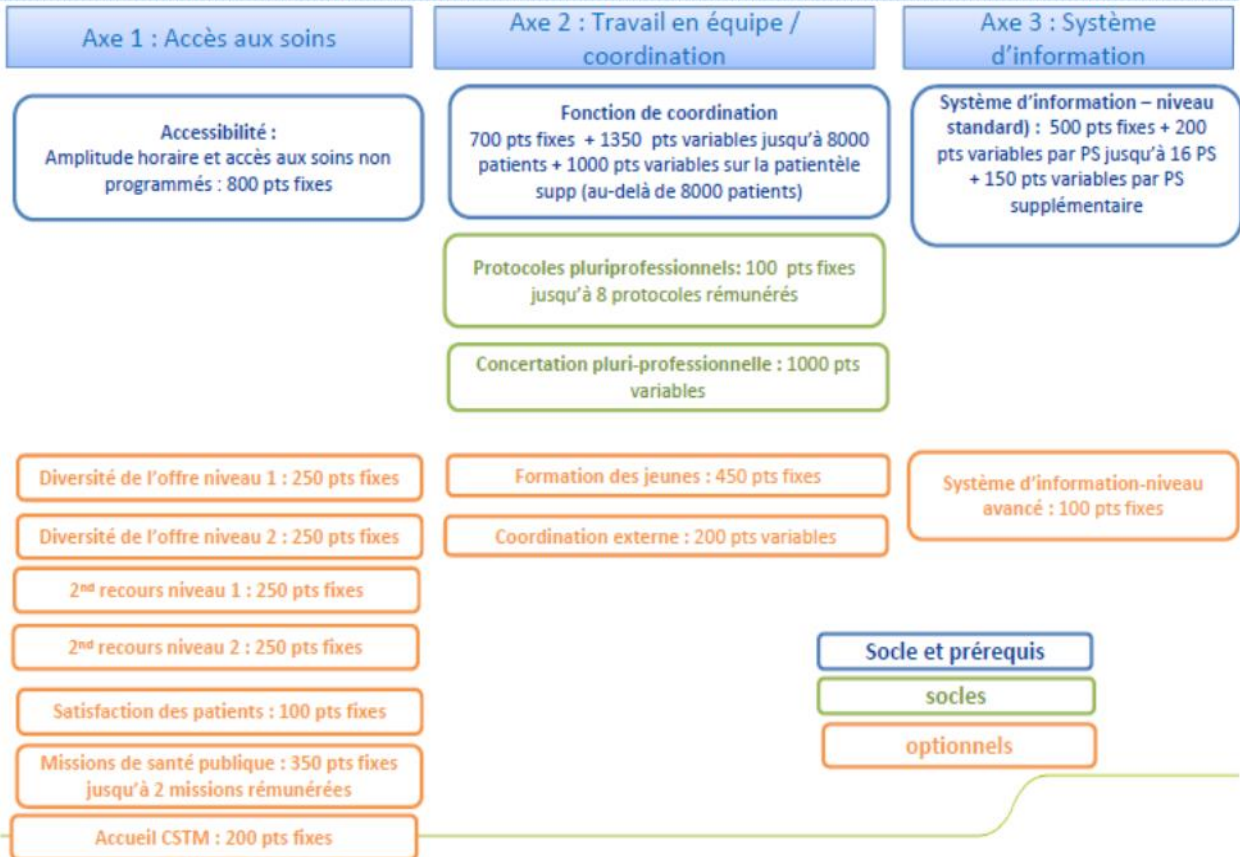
Axe 1 : Accès aux soins

Axe 2 : Travail en équipe / coordination

Axe 3 : Système d'information

Accessibilité :
Amplitude horaire et accès aux soins non programmés : 800 pts fixes

Fonction de coordination
700 pts fixes + 1350 pts variables jusqu'à 8000 patients + 1000 pts variables sur la patientèle supp (au-delà de 8000 patients)

Système d'information – niveau standard) : 500 pts fixes + 200 pts variables par PS jusqu'à 16 PS + 150 pts variables par PS supplémentaire

Protocoles pluriprofessionnels: 100 pts fixes jusqu'à 8 protocoles rémunérés

Concertation pluri-professionnelle : 1000 pts variables

Diversité de l'offre niveau 1 : 250 pts fixes

Diversité de l'offre niveau 2 : 250 pts fixes

2nd recours niveau 1 : 250 pts fixes

2nd recours niveau 2 : 250 pts fixes

Satisfaction des patients : 100 pts fixes

Missions de santé publique : 350 pts fixes jusqu'à 2 missions rémunérées

Accueil CSTM : 200 pts fixes

Formation des jeunes : 450 pts fixes

Coordination externe : 200 pts variables

Système d'information-niveau avancé : 100 pts fixes

Socle et prérequis

socles

optionnels